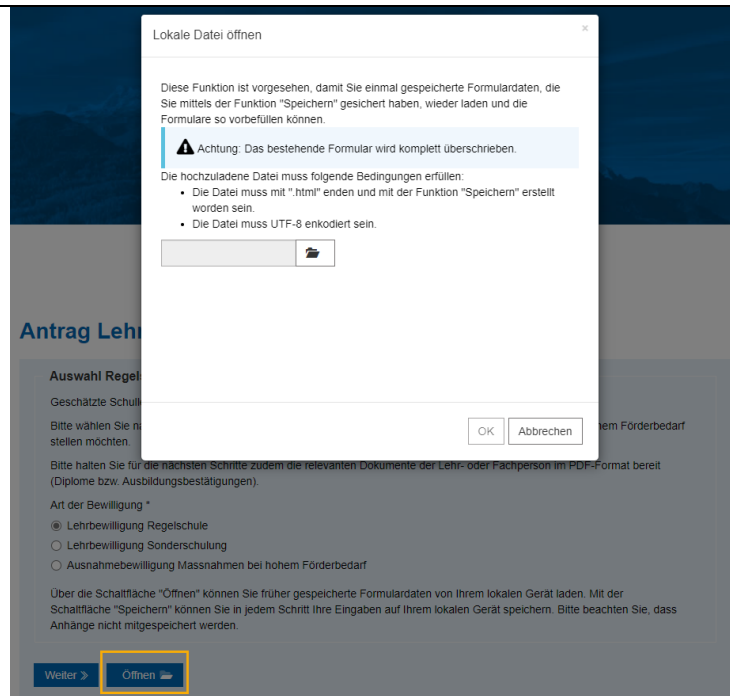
Lokale Datei öffnen

×

Diese Funktion ist vorgesehen, damit Sie einmal gespeicherte Formulardaten, die Sie mittels der Funktion "Speichern" gesichert haben, wieder laden und die Formulare so vorbefüllen können.

Achtung: Das bestehende Formular wird komplett überschrieben.

Die hochzuladene Datei muss folgende Bedingungen erfüllen:
- Die Datei muss mit ".html" enden und mit der Funktion "Speichern" erstellt worden sein.
- Die Datei muss UTF-8 enkodiert sein.

OK Abbrechen

Antrag Lehr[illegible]

Auswahl Regel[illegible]

Geschätzte Schul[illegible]

Bitte wählen Sie n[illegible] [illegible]hem Förderbedarf stellen möchten.

Bitte halten Sie für die nächsten Schritte zudem die relevanten Dokumente der Lehr- oder Fachperson im PDF-Format bereit (Diplome bzw. Ausbildungsbestätigungen).

Art der Bewilligung *
Lehrbewilligung Regelschule
Lehrbewilligung Sonderschulung
Ausnahmebewilligung Massnahmen bei hohem Förderbedarf

Über die Schaltfläche "Öffnen" können Sie früher gespeicherte Formulardaten von Ihrem lokalen Gerät laden. Mit der Schaltfläche "Speichern" können Sie in jedem Schritt Ihre Eingaben auf Ihrem lokalen Gerät speichern. Bitte beachten Sie, dass Anhänge nicht mitgespeichert werden.

Weiter » Öffnen